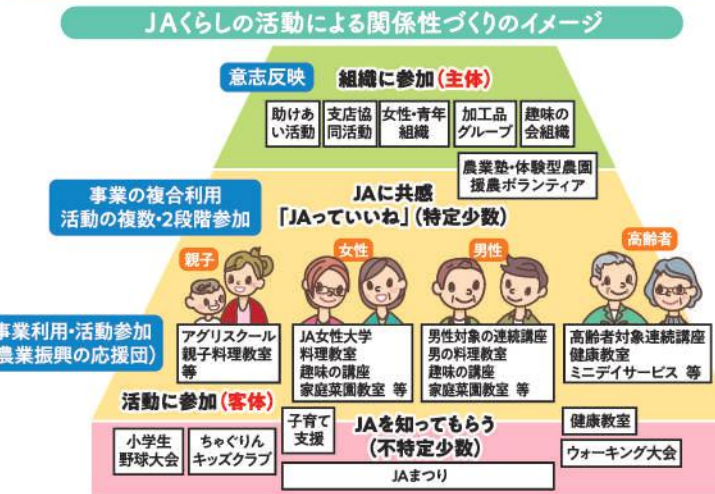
JAくらしの活動による関係性づくりのイメージ

意志反映

組織に参加（主体）

助けあい活動

支店協同活動

女性・青年組織

加工品グループ

趣味の会組織

農業塾・体験型農園援農ボランティア

事業の複合利用
活動の複数・2段階参加

JAに共感
「JAっていいね」（特定少数）

親子

女性

男性

高齢者

事業利用・活動参加
（農業振興の応援団）

アグリスクール
親子料理教室
等

JA女性大学
料理教室
趣味の講座
家庭菜園教室 等

男性対象の連続講座
男の料理教室
趣味の講座
家庭菜園教室 等

高齢者対象連続講座
健康教室
ミニデイサービス 等

活動に参加（客体）

子育て支援

JAを知ってもらう
（不特定少数）

健康教室

小学生野球大会

ちゃぐりんキッズクラブ

ウォーキング大会

JAまつり